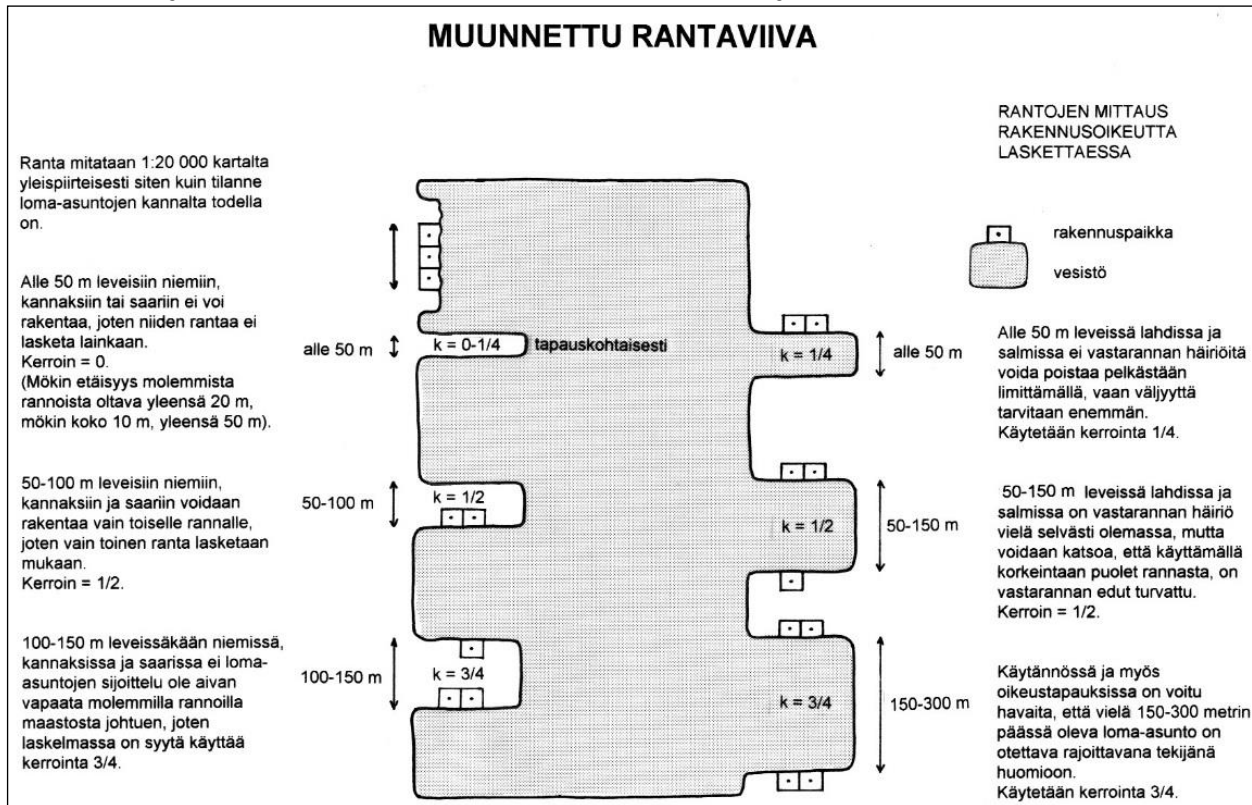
MUUNNETTU RANTAVIIVA

RANTOJEN MITTAUS RAKENNUSOIKEUTTA LASKETTAESSA

Ranta mitataan 1:20 000 kartalta yleispiirteisesti siten kuin tilanne loma-asuntojen kannalta todella on.

rakennuspaikka

vesistö

Alle 50 m leveisiin niemiin, kannaksiin tai saariin ei voi rakentaa, joten niiden rantaa ei lasketa lainkaan.
Kerroin = 0.
(Mökin etäisyys molemmista rannoista oltava yleensä 20 m, mökin koko 10 m, yleensä 50 m).

alle 50 m

k = 0-1/4

tapauskohtaisesti

k = 1/4

alle 50 m

Alle 50 m leveissä lahdissa ja salmissa ei vastarannan häiriöitä voida poistaa pelkästään limittämällä, vaan väljyyttä tarvitaan enemmän.
Käytetään kerrointa 1/4.

50-100 m leveisiin niemiin, kannaksiin ja saariin voidaan rakentaa vain toiselle rannalle, joten vain toinen ranta lasketaan mukaan.
Kerroin = 1/2.

50-100 m

k = 1/2

k = 1/2

50-150 m

50-150 m leveissä lahdissa ja salmissa on vastarannan häiriö vielä selvästi olemassa, mutta voidaan katsoa, että käyttämällä korkeintaan puolet rannasta, on vastarannan edut turvattu.
Kerroin = 1/2.

100-150 m leveissäkään niemissä, kannaksissa ja saarissa ei loma-asuntojen sijoittelu ole aivan vapaata molemmilla rannoilla maastosta johtuen, joten laskelmassa on syytä käyttää kerrointa 3/4.

100-150 m

k = 3/4

k = 3/4

150-300 m

Käytännössä ja myös oikeustapauksissa on voitu havaita, että vielä 150-300 metrin päässä oleva loma-asunto on otettava rajoittavana tekijänä huomioon.
Käytetään kerrointa 3/4.